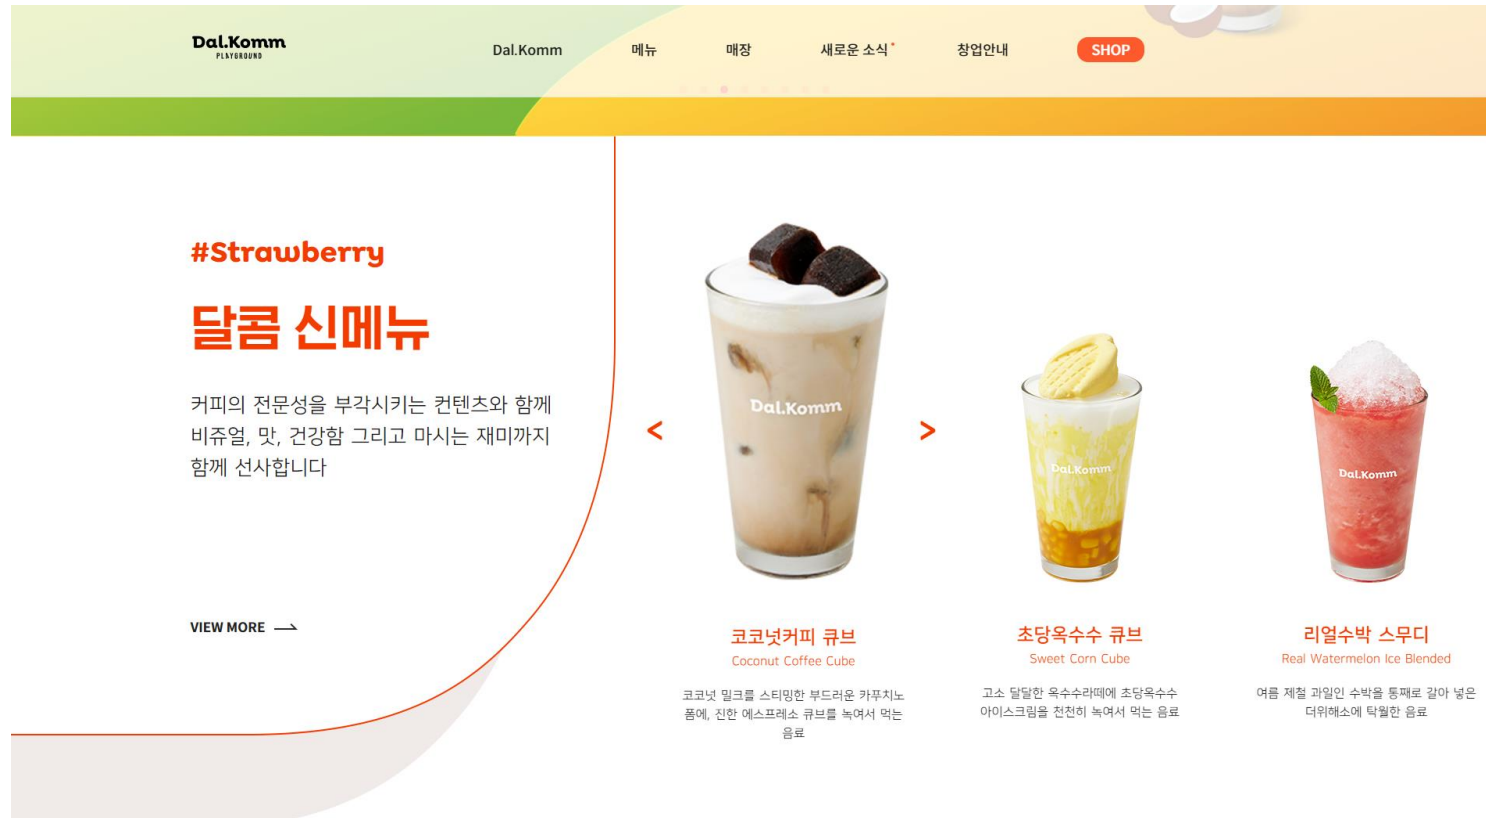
Dal.Komm
PLAYGROUND

Dal.Komm
메뉴
매장
새로운 소식
창업안내
SHOP

#Strawberry

달콤 신메뉴

커피의 전문성을 부각시키는 컨텐츠와 함께 비쥬얼, 맛, 건강함 그리고 마시는 재미까지 함께 선사합니다

VIEW MORE

<
>

Dal.Komm

코코넛커피 큐브
Coconut Coffee Cube
코코넛 밀크를 스티밍한 부드러운 카푸치노 폼에, 진한 에스프레소 큐브를 녹여서 먹는 음료

Dal.Komm

초당옥수수 큐브
Sweet Corn Cube
고소 달달한 옥수수라떼에 초당옥수수 아이스크림을 천천히 녹여서 먹는 음료

Dal.Komm

리얼수박 스무디
Real Watermelon Ice Blended
여름 제철 과일인 수박을 통째로 갈아 넣은 더위해소에 탁월한 음료